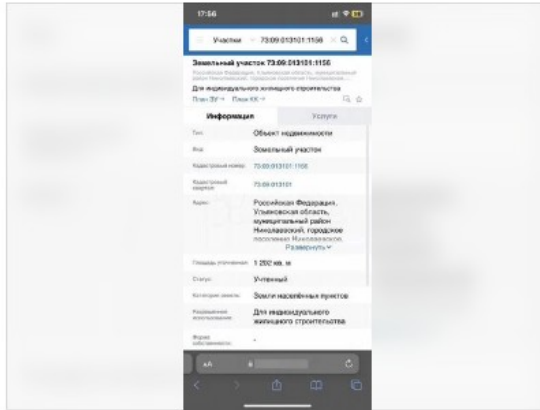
17:56

Участки 73:09:013101:1156

Земельный участок 73:09:013101:1156

Российская Федерация, Ульяновская область, муниципальный район Николаевский, городское поселение Николаевское, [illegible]

Для индивидуального жилищного строительства

План ЗУ План КК

Информация | Услуги

| | |
|---|---|
| Тип | Объект недвижимости |
| Вид | Земельный участок |
| Кадастровый номер | 73:09:013101:1156 |
| Кадастровый квартал | 73:09:013101 |
| Адрес | Российская Федерация, Ульяновская область, муниципальный район Николаевский, городское поселение Николаевское, Развернуть |
| Площадь уточненная | 1 292 кв. м |
| Статус | Учтенный |
| Категория земель | Земли населённых пунктов |
| Разрешенное использование | Для индивидуального жилищного строительства |
| Форма собственности | - |

аА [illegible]